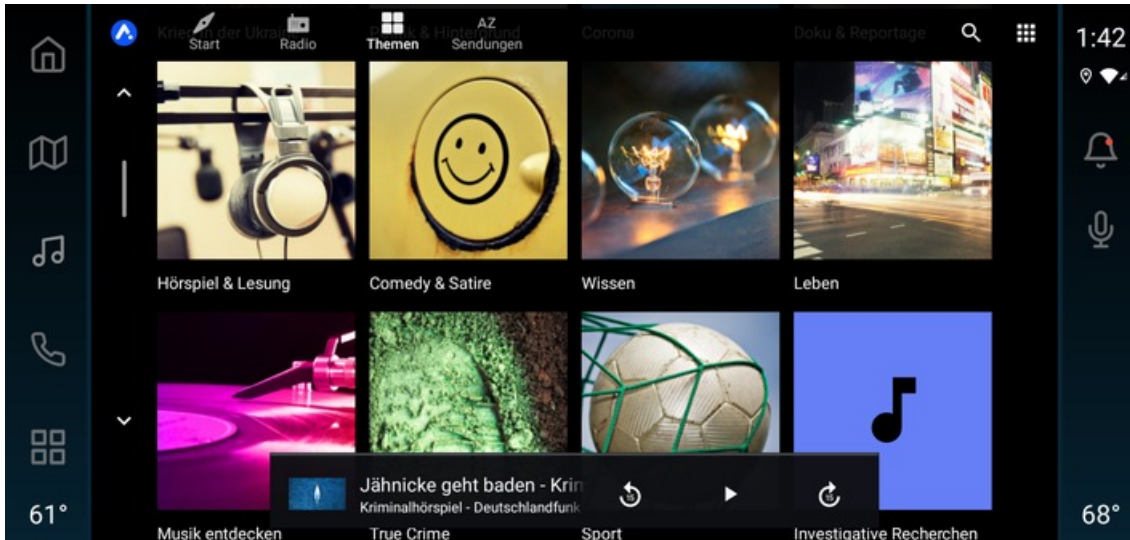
Start Radio Themen AZ Sendungen

Krieg in der Ukraine Politik & Hintergrund Corona Doku & Reportage

1:42

Hörspiel & Lesung

Comedy & Satire

Wissen

Leben

Musik entdecken

True Crime

Sport

Investigative Recherchen

Jähnicke geht baden - Krim

Kriminalhörspiel - Deutschlandfunk

15

15

61°

68°